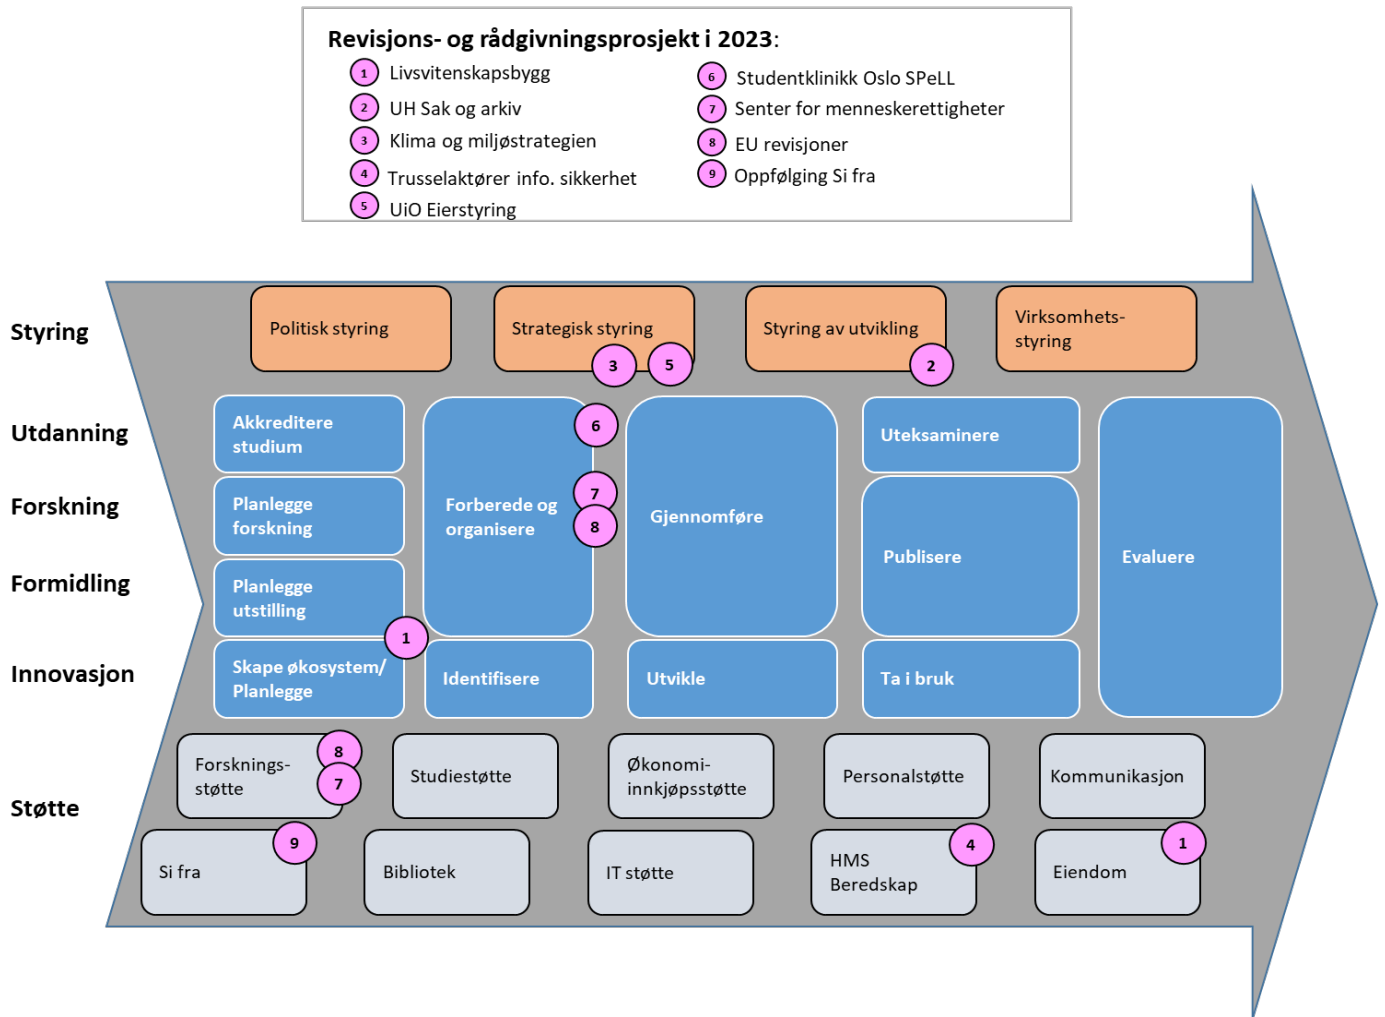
Revisjons- og rådgivningsprosjekt i 2023:
1 Livsvitenskapsbygg
2 UH Sak og arkiv
3 Klima og miljøstrategien
4 Trusselaktører info. sikkerhet
5 UiO Eierstyring
6 Studentklinikk Oslo SPeLL
7 Senter for menneskerettigheter
8 EU revisjoner
9 Oppfølging Si fra

Styring
Politisk styring
Strategisk styring 3 5
Styring av utvikling 2
Virksomhets-styring

Utdanning
Forskning
Formidling
Innovasjon

Akkreditere studium
Planlegge forskning
Planlegge utstilling
Skape økosystem/ Planlegge
1
Forberede og organisere 6 7 8
Identifisere
Gjennomføre
Utvikle
Uteksaminere
Publisere
Ta i bruk
Evaluere

Støtte
Forsknings-støtte 8 7
Studiestøtte
Økonomi-innkjøpsstøtte
Personalstøtte
Kommunikasjon
Si fra 9
Bibliotek
IT støtte
HMS Beredskap 4
Eiendom 1